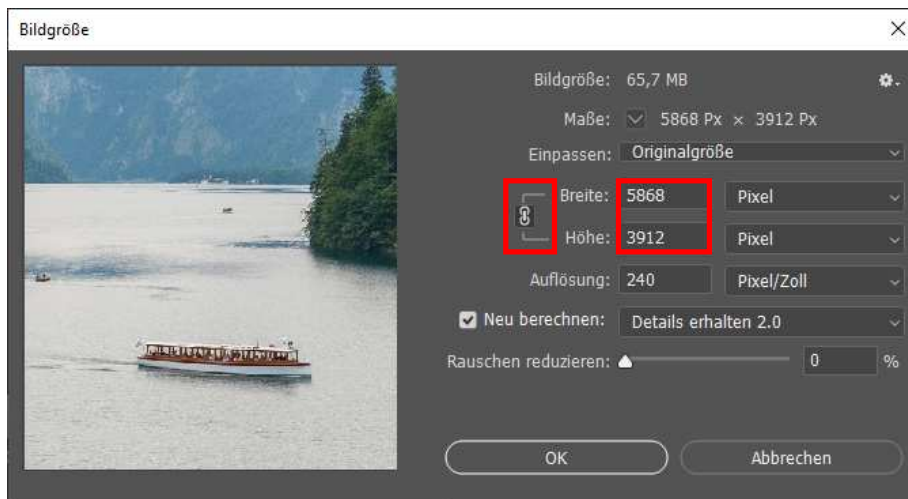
Bildgröße

Bildgröße: 65,7 MB

Maße: 5868 Px × 3912 Px

Einpassen: Originalgröße

Breite: 5868 Pixel

Höhe: 3912 Pixel

Auflösung: 240 Pixel/Zoll

Neu berechnen: Details erhalten 2.0

Rauschen reduzieren: 0 %

OK

Abbrechen